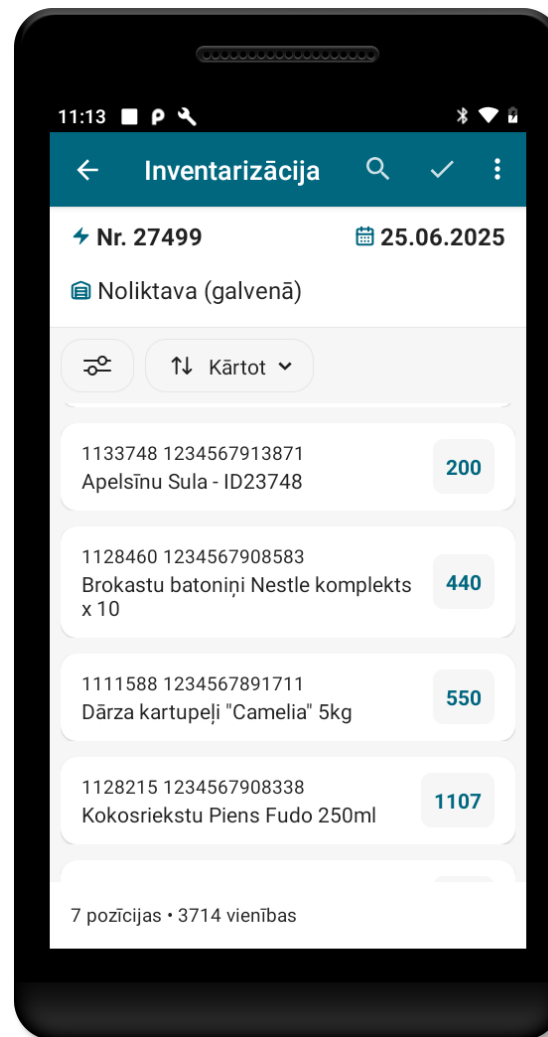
11:13

Inventarizācija

Nr. 27499

25.06.2025

Noliktava (galvenā)

Kārtot

1133748 1234567913871
Apelsīnu Sula - ID23748

200

1128460 1234567908583
Brokastu batoniņi Nestle komplekts x 10

440

1111588 1234567891711
Dārza kartupeļi "Camelia" 5kg

550

1128215 1234567908338
Kokosriekstu Piens Fudo 250ml

1107

7 pozīcijas • 3714 vienības